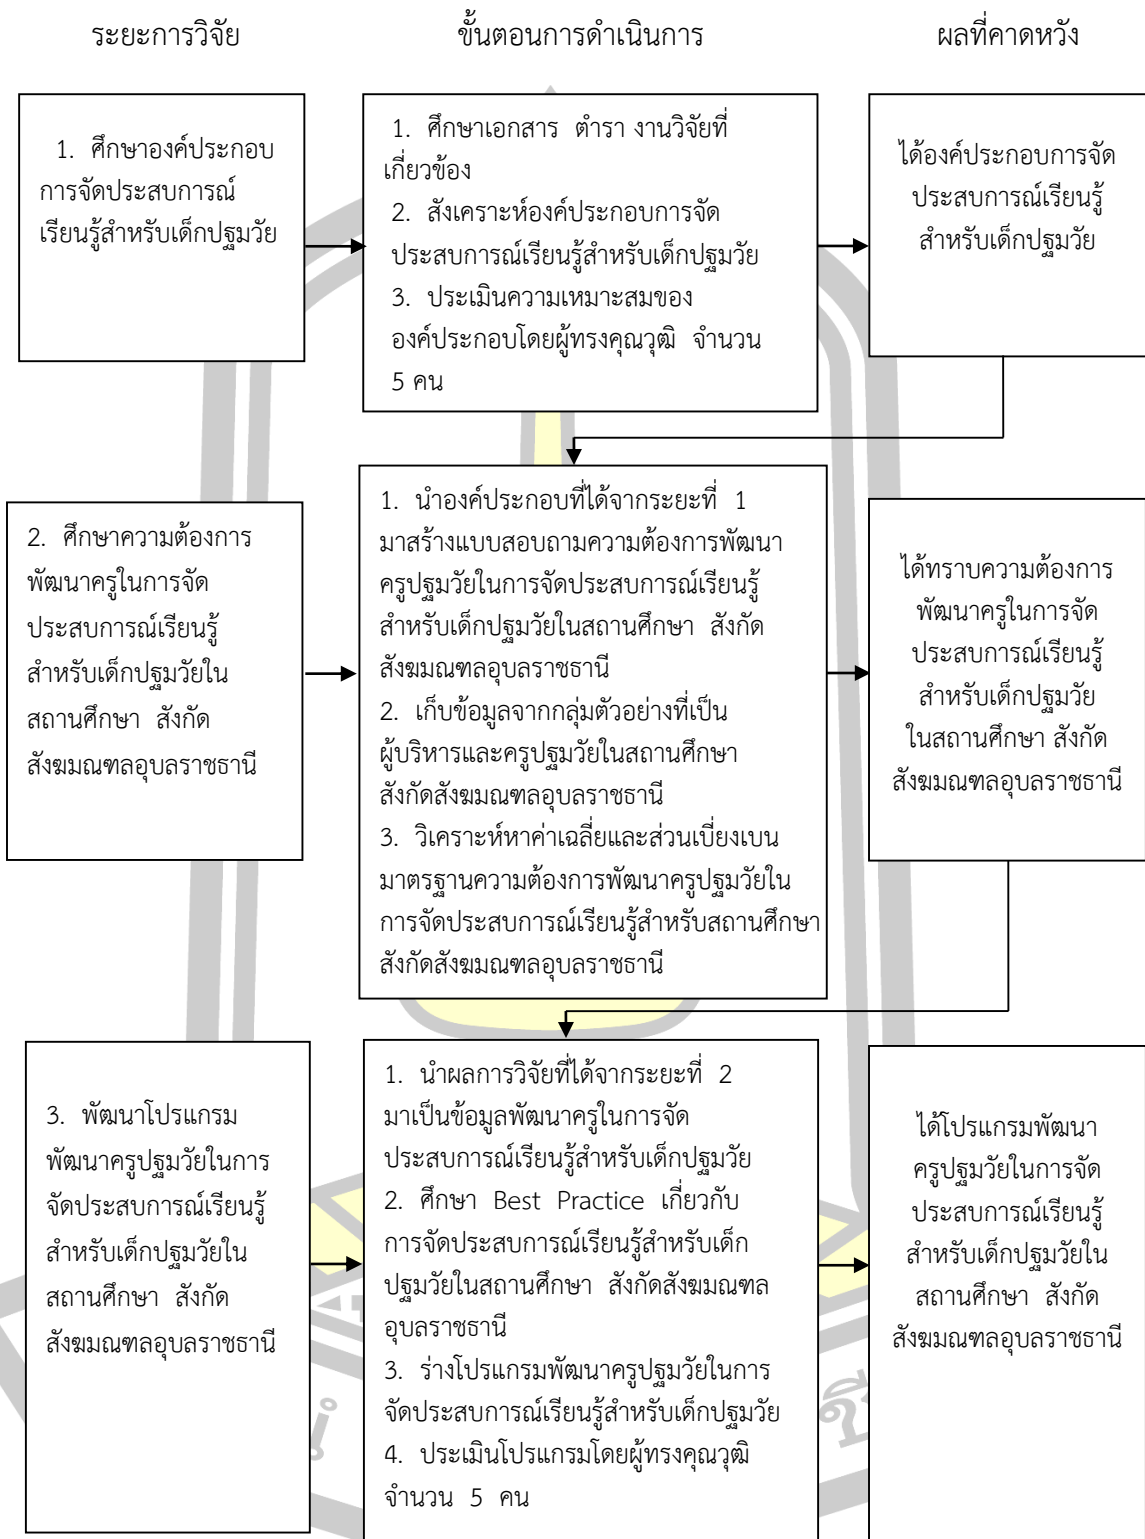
ระยะการวิจัย

ขั้นตอนการดำเนินการ

ผลที่คาดหวัง

1. ศึกษาองค์ประกอบการจัดประสบการณ์เรียนรู้สำหรับเด็กปฐมวัย

1. ศึกษาเอกสาร ตำรา งานวิจัยที่เกี่ยวข้อง
2. สังเคราะห์องค์ประกอบการจัดประสบการณ์เรียนรู้สำหรับเด็กปฐมวัย
3. ประเมินความเหมาะสมขององค์ประกอบโดยผู้ทรงคุณวุฒิ จำนวน 5 คน

ได้องค์ประกอบการจัดประสบการณ์เรียนรู้สำหรับเด็กปฐมวัย

2. ศึกษาความต้องการพัฒนาครูในการจัดประสบการณ์เรียนรู้สำหรับเด็กปฐมวัยในสถานศึกษา สังกัดสังฆมณฑลอุบลราชธานี

1. นำองค์ประกอบที่ได้จากระยะที่ 1 มาสร้างแบบสอบถามความต้องการพัฒนาครูปฐมวัยในการจัดประสบการณ์เรียนรู้สำหรับเด็กปฐมวัยในสถานศึกษา สังกัดสังฆมณฑลอุบลราชธานี
2. เก็บข้อมูลจากกลุ่มตัวอย่างที่เป็นผู้บริหารและครูปฐมวัยในสถานศึกษา สังกัดสังฆมณฑลอุบลราชธานี
3. วิเคราะห์หาค่าเฉลี่ยและส่วนเบี่ยงเบนมาตรฐานความต้องการพัฒนาครูปฐมวัยในการจัดประสบการณ์เรียนรู้สำหรับสถานศึกษา สังกัดสังฆมณฑลอุบลราชธานี

ได้ทราบความต้องการพัฒนาครูในการจัดประสบการณ์เรียนรู้สำหรับเด็กปฐมวัยในสถานศึกษา สังกัดสังฆมณฑลอุบลราชธานี

3. พัฒนาโปรแกรมพัฒนาครูปฐมวัยในการจัดประสบการณ์เรียนรู้สำหรับเด็กปฐมวัยในสถานศึกษา สังกัดสังฆมณฑลอุบลราชธานี

1. นำผลการวิจัยที่ได้จากระยะที่ 2 มาเป็นข้อมูลพัฒนาครูในการจัดประสบการณ์เรียนรู้สำหรับเด็กปฐมวัย
2. ศึกษา Best Practice เกี่ยวกับการจัดประสบการณ์เรียนรู้สำหรับเด็กปฐมวัยในสถานศึกษา สังกัดสังฆมณฑลอุบลราชธานี
3. ร่างโปรแกรมพัฒนาครูปฐมวัยในการจัดประสบการณ์เรียนรู้สำหรับเด็กปฐมวัย
4. ประเมินโปรแกรมโดยผู้ทรงคุณวุฒิ จำนวน 5 คน

ได้โปรแกรมพัฒนาครูปฐมวัยในการจัดประสบการณ์เรียนรู้สำหรับเด็กปฐมวัยในสถานศึกษา สังกัดสังฆมณฑลอุบลราชธานี